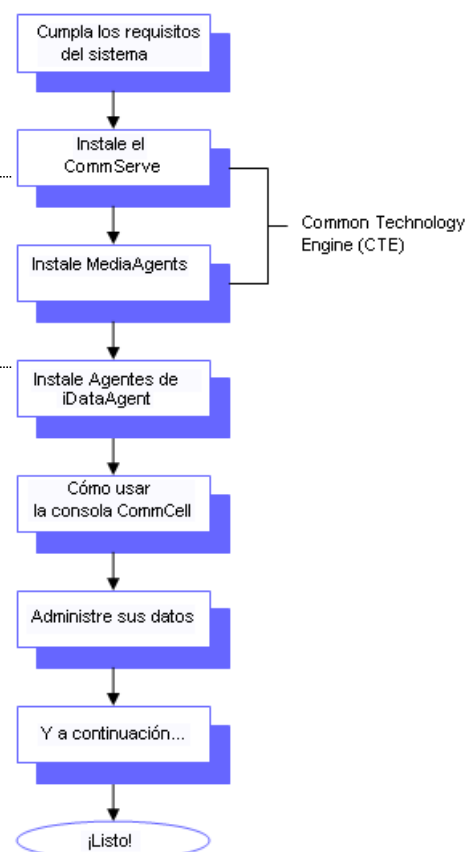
Cumpla los requisitos del sistema

Instale el CommServe

Instale MediaAgents

Common Technology Engine (CTE)

Instale Agentes de iDataAgent

Cómo usar la consola CommCell

Administre sus datos

Y a continuación...

¡Listo!